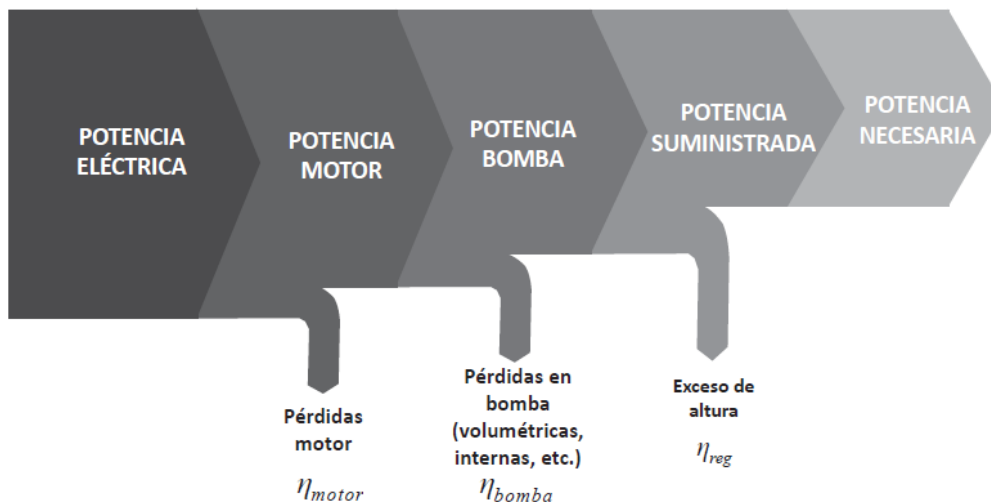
POTENCIA ELÉCTRICA

POTENCIA MOTOR

POTENCIA BOMBA

POTENCIA SUMINISTRADA

POTENCIA NECESARIA

Pérdidas motor
$\eta_{motor}$

Pérdidas en bomba (volumétricas, internas, etc.)
$\eta_{bomba}$

Exceso de altura
$\eta_{reg}$